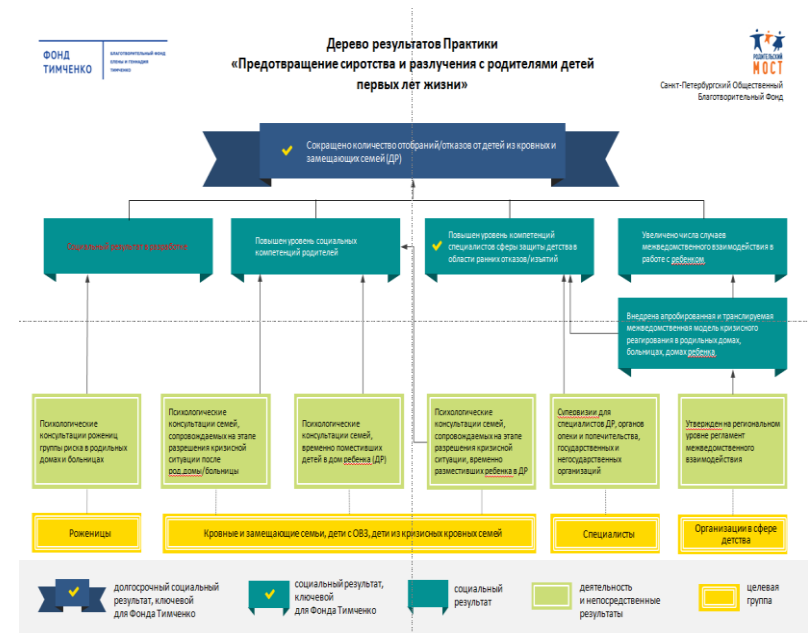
ФОНД ТИМЧЕНКО

благотворительный фонд елены и геннадия тимченко

Дерево результатов Практики «Предотвращение сиротства и разлучения с родителями детей первых лет жизни»

РОДИТЕЛЬСКИЙ МОСТ

Санкт-Петербургский Общественный Благотворительный Фонд

Сокращено количество отобраний/отказов от детей из кровных и замещающих семей (ДР)

Социальный результат в разработке

Повышен уровень социальных компетенций родителей

Повышен уровень компетенций специалистов сферы защиты детства в области ранних отказов/изъятий

Увеличено числа случаев межведомственного взаимодействия в работе с ребенком.

Внедрена апробированная и транслируемая межведомственная модель кризисного реагирования в родильных домах, больницах, домах ребенка

Психологические консультации рожениц группы риска в родильных домах и больницах

Психологические консультации семей, сопровождаемых на этапе разрешения кризисной ситуации после род.домы/больницы

Психологические консультации семей, временно поместивших детей в дом ребенка (ДР)

Психологические консультации семей, сопровождаемых на этапе разрешения кризисной ситуации, временно разместивших ребенка в ДР

Супервизии для специалистов ДР, органов опеки и попечительства, государственных и негосударственных организаций

Утвержден на региональном уровне регламент межведомственного взаимодействия

Роженицы

Кровные и замещающие семьи, дети с ОВЗ, дети из кризисных кровных семей

Специалисты

Организации в сфере детства

долгосрочный социальный результат, ключевой для Фонда Тимченко

социальный результат, ключевой для Фонда Тимченко

социальный результат

деятельность и непосредственные результаты

целевая группа